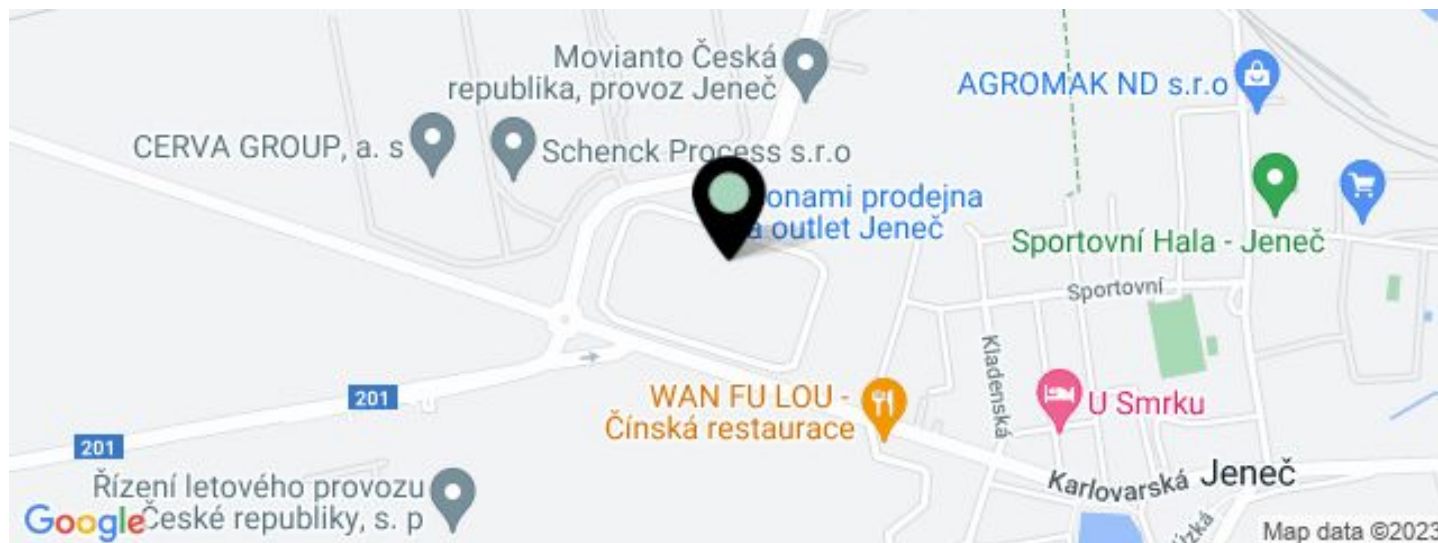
Movianto Česká republika, provoz Jeneč

AGROMAK ND s.r.o

CERVA GROUP, a. s

Schenck Process s.r.o

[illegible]onami prodejna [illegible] outlet Jeneč

Sportovní Hala - Jeneč

Sportovní

Kladenská

201

201

WAN FU LOU - Čínská restaurace

U Smrku

Karlovarská

Jeneč

Řízení letového provozu České republiky, s. p

Google

Map data ©2023